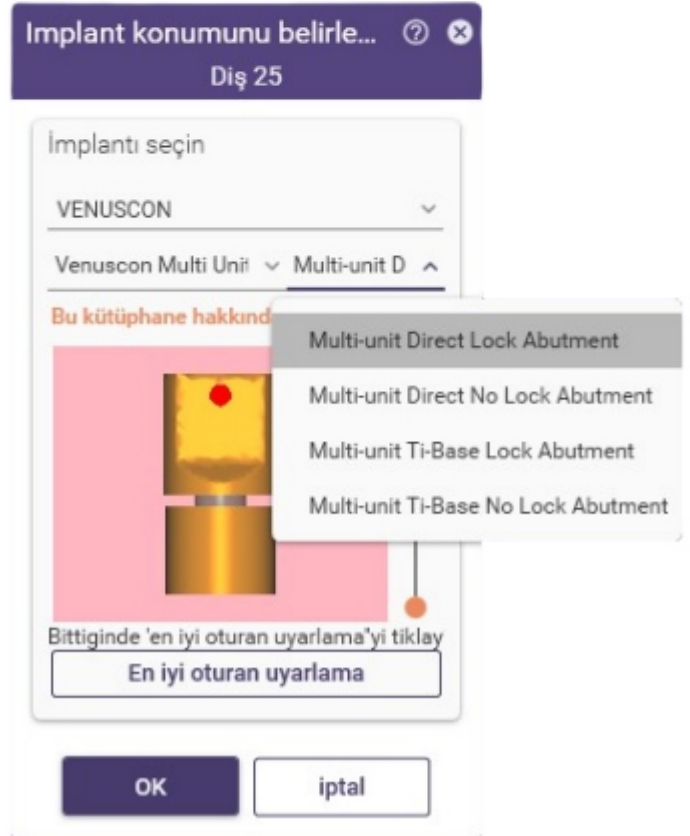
Implant konumunu belirle... ⓘ ⊗
Diş 25

İmplantı seçin

VENUSCON

Venuscon Multi Unit Multi-unit D

Bu kütüphane hakkınd

Multi-unit Direct Lock Abutment
Multi-unit Direct No Lock Abutment
Multi-unit Ti-Base Lock Abutment
Multi-unit Ti-Base No Lock Abutment

Bittiginde 'en iyi oturan uyarlama'yi tiklay

En iyi oturan uyarlama

OK
iptal